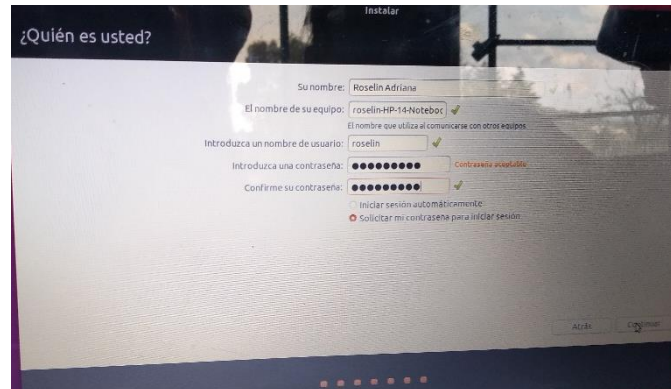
Instalar

¿Quién es usted?

Su nombre: Roselin Adriana

El nombre de su equipo: roselin-HP-14-Noteboc

El nombre que utiliza al comunicarse con otros equipos.

Introduzca un nombre de usuario: roselin

Introduzca una contraseña: ●●●●●●●●● Contraseña aceptable

Confirme su contraseña: ●●●●●●●●●

Iniciar sesión automáticamente

Solicitar mi contraseña para iniciar sesión

Atrás Continuar